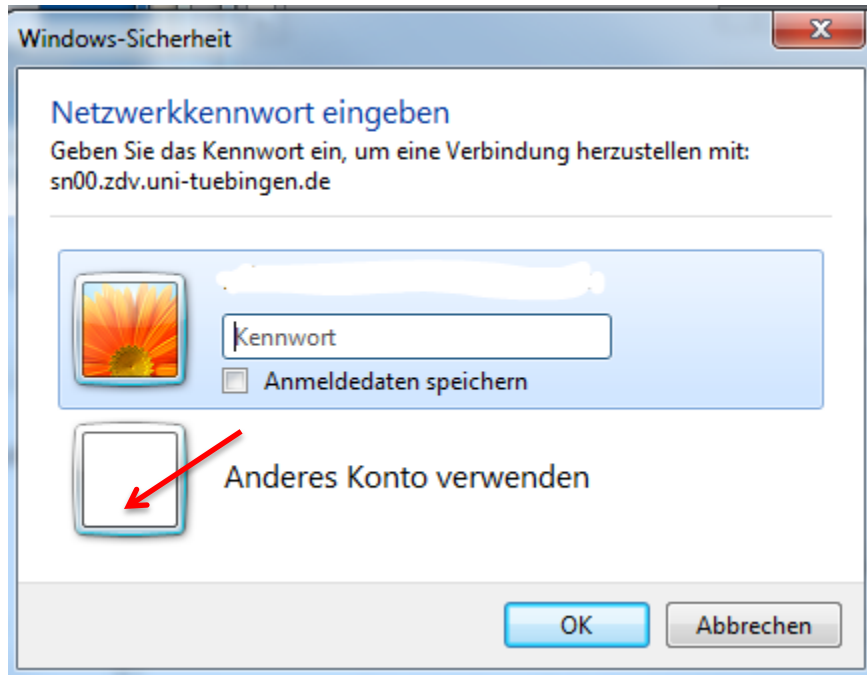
Windows-Sicherheit

Netzwerkkennwort eingeben

Geben Sie das Kennwort ein, um eine Verbindung herzustellen mit: sn00.zdv.uni-tuebingen.de

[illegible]

Kennwort

Anmeldedaten speichern

Anderes Konto verwenden

OK

Abbrechen